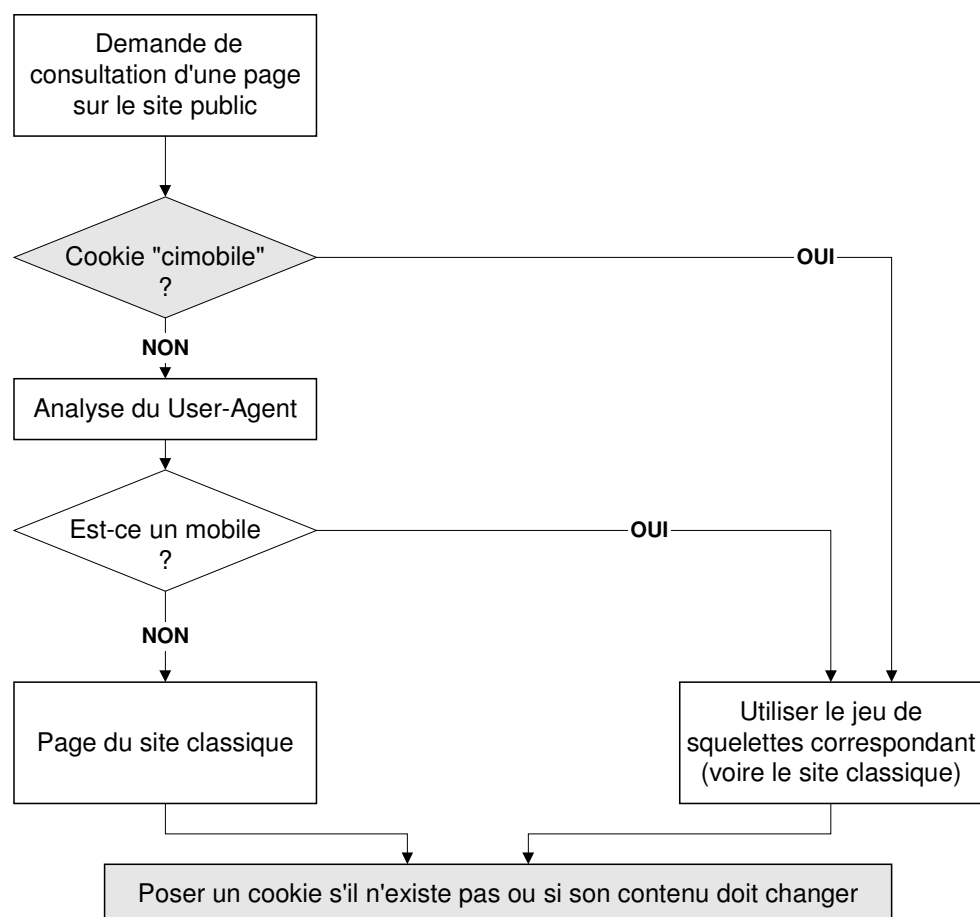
Demande de consultation d'une page sur le site public

Cookie "cimobile" ?

OUI

NON

Analyse du User-Agent

Est-ce un mobile ?

OUI

NON

Page du site classique

Utiliser le jeu de squelettes correspondant (voire le site classique)

Poser un cookie s'il n'existe pas ou si son contenu doit changer